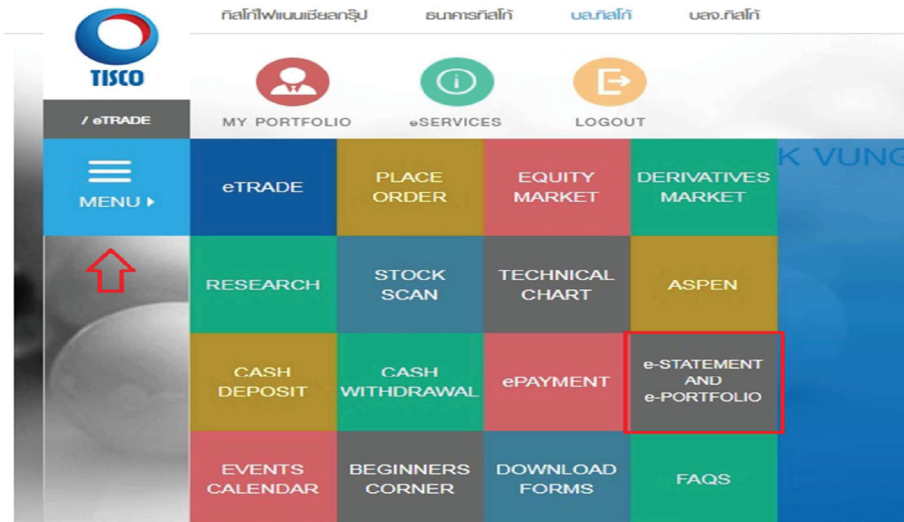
TISCO

ทิสโก้ไฟแนนเชียลกรุ๊ป ธนาคารทิสโก้ บล.ทิสโก้ บลจ.ทิสโก้

MY PORTFOLIO eSERVICES LOGOUT

/ eTRADE

MENU

K VUNG

| eTRADE | PLACE ORDER | EQUITY MARKET | DERIVATIVES MARKET |
|---|---|---|---|
| RESEARCH | STOCK SCAN | TECHNICAL CHART | ASPEN |
| CASH DEPOSIT | CASH WITHDRAWAL | ePAYMENT | e-STATEMENT AND e-PORTFOLIO |
| EVENTS CALENDAR | BEGINNERS CORNER | DOWNLOAD FORMS | FAQS |